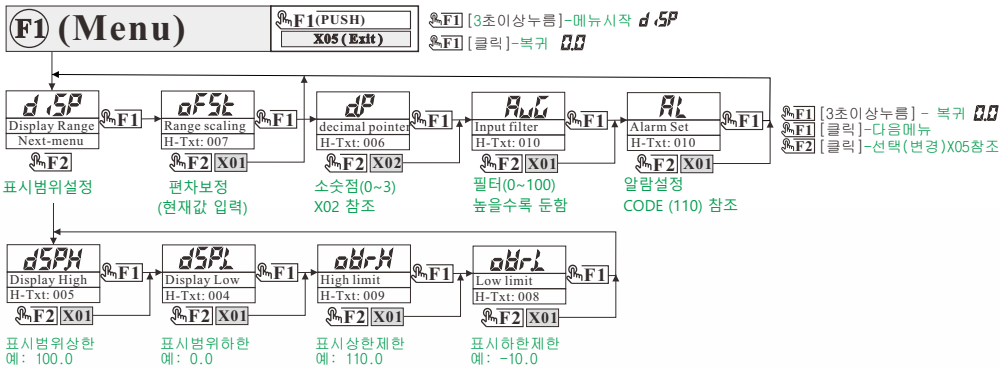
F1 (Menu)

F1 (PUSH)
X05 (Exit)

F1 [3초이상누름]-메뉴시작 d iSP
F1 [클릭]-복귀 0.0

d iSP
Display Range
Next-menu
F1
F2
표시범위설정

oFSt
Range scaling
H-Txt: 007
F1
F2 X01
편차보정
(현재값 입력)

dP
decimal pointer
H-Txt: 006
F1
F2 X02
소숫점(0~3)
X02 참조

AvG
Input filter
H-Txt: 010
F1
F2 X01
필터(0~100)
높을수록 둔함

AL
Alarm Set
H-Txt: 010
F1
F2 X01
알람설정
CODE (110) 참조

F1 [3초이상누름] - 복귀 0.0
F1 [클릭]-다음메뉴
F2 [클릭]-선택(변경)X05참조

dSPH
Display High
H-Txt: 005
F1
F2 X01
표시범위상한
예: 100.0

dSPL
Display Low
H-Txt: 004
F1
F2 X01
표시범위하한
예: 0.0

obrH
High limit
H-Txt: 009
F1
F2 X01
표시상한제한
예: 110.0

obrL
Low limit
H-Txt: 008
F1
F2 X01
표시하한제한
예: -10.0